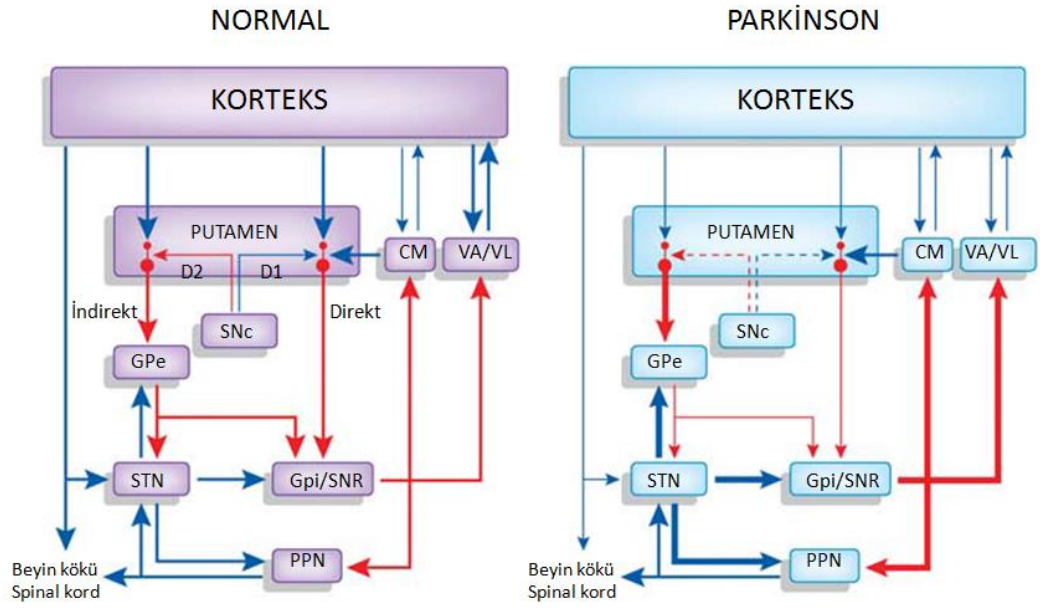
NORMAL

KORTEKS

PUTAMEN

D2

D1

CM

VA/VL

İndirekt

SNc

Direkt

GPe

STN

Gpi/SNR

PPN

Beyin kökü
Spinal kord

PARKİNSON

KORTEKS

PUTAMEN

CM

VA/VL

SNc

GPe

STN

Gpi/SNR

PPN

Beyin kökü
Spinal kord